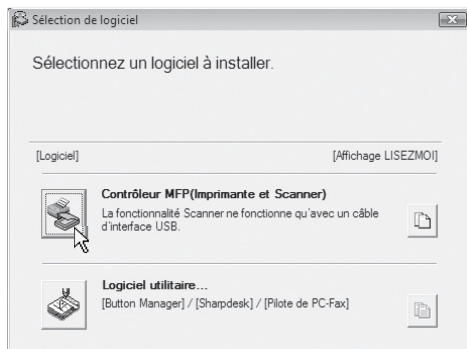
Sélection de logiciel

Sélectionnez un logiciel à installer.

[Logiciel]

[Affichage LISEZMOI]

Contrôleur MFP(Imprimante et Scanner)

La fonctionnalité Scanner ne fonctionne qu'avec un câble d'interface USB.

Logiciel utilitaire...

[Button Manager] / [Sharpdesk] / [Pilote de PC-Fax]